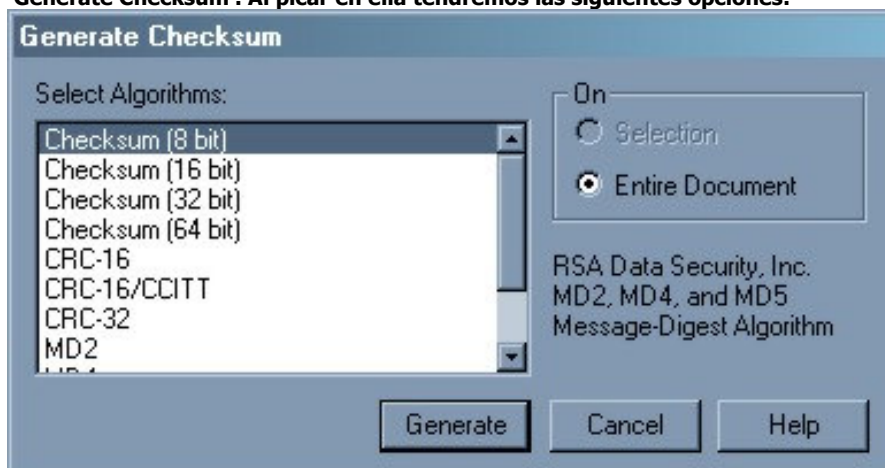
Generate Checksum : Al picar en ella tendremos las siguientes opciones:

Generate Checksum

Select Algorithms:

Checksum (8 bit)
Checksum (16 bit)
Checksum (32 bit)
Checksum (64 bit)
CRC-16
CRC-16/CCITT
CRC-32
MD2
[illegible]

On
Selection
Entire Document

RSA Data Security, Inc. MD2, MD4, and MD5 Message-Digest Algorithm

Generate
Cancel
Help